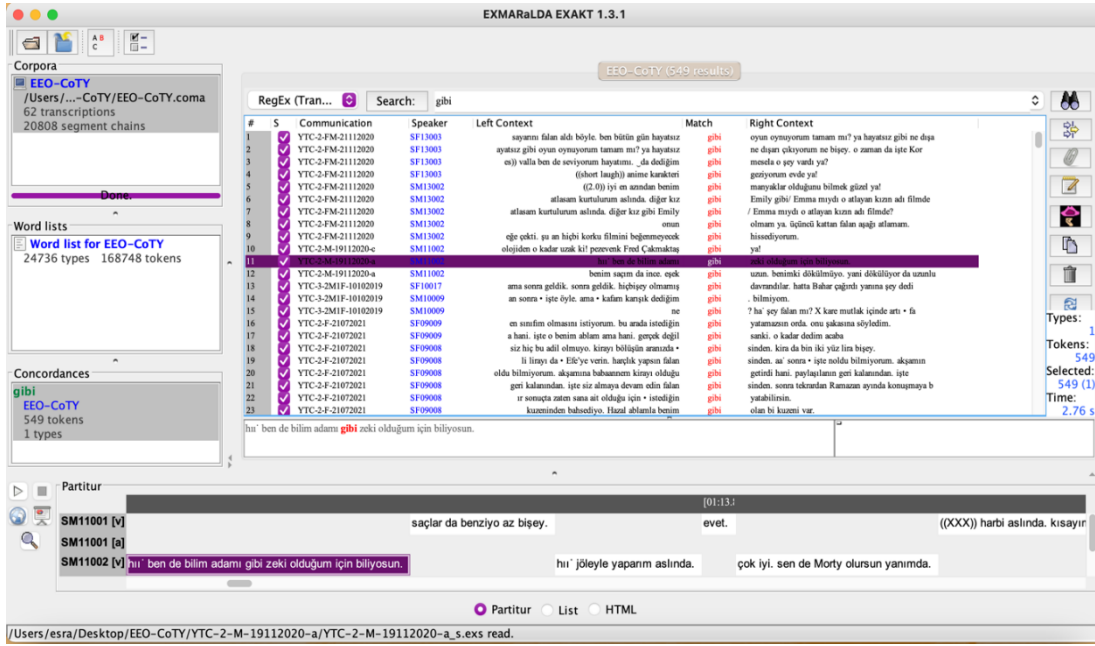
EXMARaLDA EXAKT 1.3.1

Corpora
EEO-CoTY
/Users/...-CoTY/EEO-CoTY.coma
62 transcriptions
20808 segment chains
Done.

Word lists
Word list for EEO-CoTY
24736 types 168748 tokens

Concordances
gibi
EEO-CoTY
549 tokens
1 types

EEO-CoTY (549 results)

RegEx (Tran... Search: gibi

| # | S | Communication | Speaker | Left Context | Match | Right Context |
|---|---|---|---|---|---|---|
| 1 | ✓ | YTC-2-FM-21112020 | SF13003 | sayarım falan aldı böyle. ben bütün gün hayatsız | gibi | oyun oynuyorum tamam mı? ya hayatsız gibi ne dışa |
| 2 | ✓ | YTC-2-FM-21112020 | SF13003 | ayatsız gibi oyun oynuyorum tamam mı? ya hayatsız | gibi | ne dışarı çıkıyorum ne bişey. o zaman da işte Kor |
| 3 | ✓ | YTC-2-FM-21112020 | SF13003 | es)) valla ben de seviyorum hayatımı. _da dediğim | gibi | mesela o şey vardı ya? |
| 4 | ✓ | YTC-2-FM-21112020 | SF13003 | ((short laugh)) anime karakteri | gibi | geziyorum evde ya! |
| 5 | ✓ | YTC-2-FM-21112020 | SM13002 | ((2.0)) iyi en azından benim | gibi | manyaklar olduğunu bilmek güzel ya! |
| 6 | ✓ | YTC-2-FM-21112020 | SM13002 | atlasam kurtulurum aslında. diğer kız | gibi | Emily gibi/ Emma mıydı o atlayan kızın adı filmde |
| 7 | ✓ | YTC-2-FM-21112020 | SM13002 | atlasam kurtulurum aslında. diğer kız gibi Emily | gibi | / Emma mıydı o atlayan kızın adı filmde? |
| 8 | ✓ | YTC-2-FM-21112020 | SM13002 | onun | gibi | olmam ya. üçüncü kattan falan aşağı atlamam. |
| 9 | ✓ | YTC-2-FM-21112020 | SM13002 | eğe çekti. şu an hiçbi korku filmini beğenmeyecek | gibi | hissediyorum. |
| 10 | ✓ | YTC-2-M-19112020-c | SM11002 | olojiden o kadar uzak ki! pezevenk Fred Çakmaktaş | gibi | ya! |
| 11 | ✓ | YTC-2-M-19112020-a | SM11002 | hıı˙ ben de bilim adamı | gibi | zeki olduğum için biliyosun. |
| 12 | ✓ | YTC-2-M-19112020-a | SM11002 | benim saçım da ince. eşek | gibi | uzun. benimki dökülmüyo. yani dökülüyor da uzunlu |
| 13 | ✓ | YTC-3-2M1F-10102019 | SF10017 | ama sonra geldik. sonra geldik. hiçbişey olmamış | gibi | davrandılar. hatta Bahar çağırdı yanına şey dedi |
| 14 | ✓ | YTC-3-2M1F-10102019 | SM10009 | an sonra • işte öyle. ama • kafam karışık dediğim | gibi | . bilmiyom. |
| 15 | ✓ | YTC-3-2M1F-10102019 | SM10009 | ne | gibi | ? ha˙ şey falan mı? X kare mutlak içinde artı • fa |
| 16 | ✓ | YTC-2-F-21072021 | SF09009 | en sınıfım olmasını istiyorum. bu arada istediğin | gibi | yatamazsın orda. onu şakasına söyledim. |
| 17 | ✓ | YTC-2-F-21072021 | SF09009 | a hani. işte o benim ablam ama hani. gerçek değil | gibi | sanki. o kadar dedim acaba |
| 18 | ✓ | YTC-2-F-21072021 | SF09008 | siz hiç bu adil olmuyo. kirayı bölüşün aranızda • | gibi | sinden. kira da bin iki yüz lira bişey. |
| 19 | ✓ | YTC-2-F-21072021 | SF09008 | li kirayı da • Efe'ye verin. harçlık yapsın falan | gibi | sinden. aa˙ sonra • işte noldu bilmiyorum. akşamın |
| 20 | ✓ | YTC-2-F-21072021 | SF09008 | oldu bilmiyorum. akşamına babaannem kirayı olduğu | gibi | getirdi hani. paylaşılanın geri kalanından. işte |
| 21 | ✓ | YTC-2-F-21072021 | SF09008 | geri kalanından. işte siz almaya devam edin falan | gibi | sinden. sonra tekrardan Ramazan ayında konuşmaya b |
| 22 | ✓ | YTC-2-F-21072021 | SF09008 | ır sonuçta zaten sana ait olduğu için • istediğin | gibi | yatabilirsin. |
| 23 | ✓ | YTC-2-F-21072021 | SF09008 | kuzeninden bahsediyo. Hazal ablamla benim | gibi | olan bi kuzeni var. |

hıı˙ ben de bilim adamı gibi zeki olduğum için biliyosun.

Types: 1
Tokens: 549
Selected: 549 (1)
Time: 2.76 s

Partitur
[01:13.
SM11001 [v] saçlar da benziyo az bişey. evet. ((XXX)) harbi aslında. kısayın
SM11001 [a]
SM11002 [v] hıı˙ ben de bilim adamı gibi zeki olduğum için biliyosun. hıı˙ jöleyle yaparım aslında. çok iyi. sen de Morty olursun yanımda.

Partitur List HTML

/Users/esra/Desktop/EEO-CoTY/YTC-2-M-19112020-a/YTC-2-M-19112020-a_s.exs read.